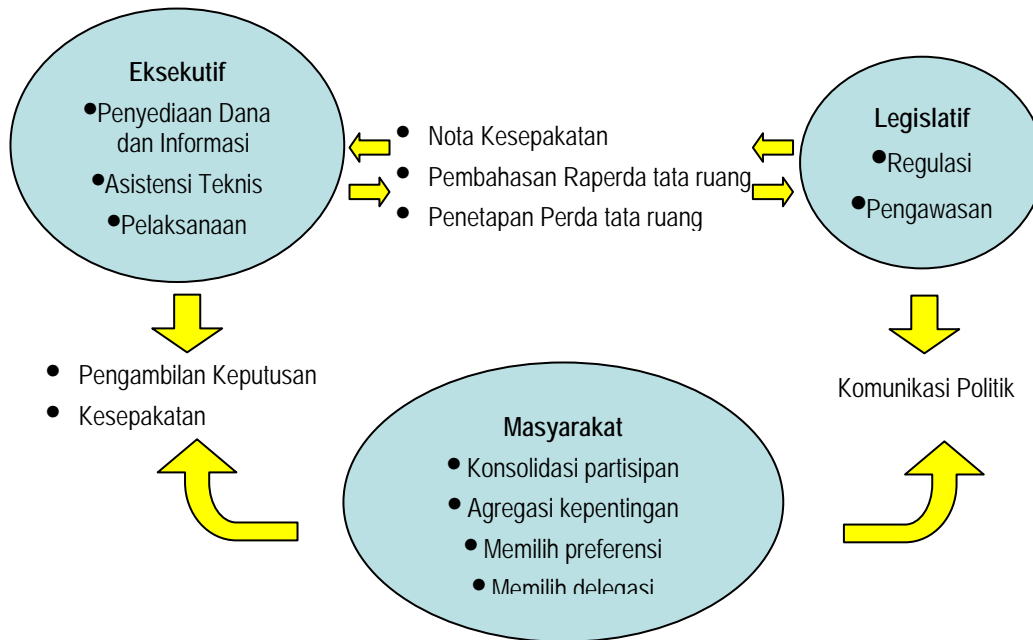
Eksekutif
• Penyediaan Dana dan Informasi
• Asistensi Teknis
• Pelaksanaan

• Nota Kesepakatan
• Pembahasan Raperda tata ruang
• Penetapan Perda tata ruang

Legislatif
• Regulasi
• Pengawasan

• Pengambilan Keputusan
• Kesepakatan

Komunikasi Politik

Masyarakat
• Konsolidasi partisipan
• Agregasi kepentingan
• Memilih preferensi
• Memilih delegasi